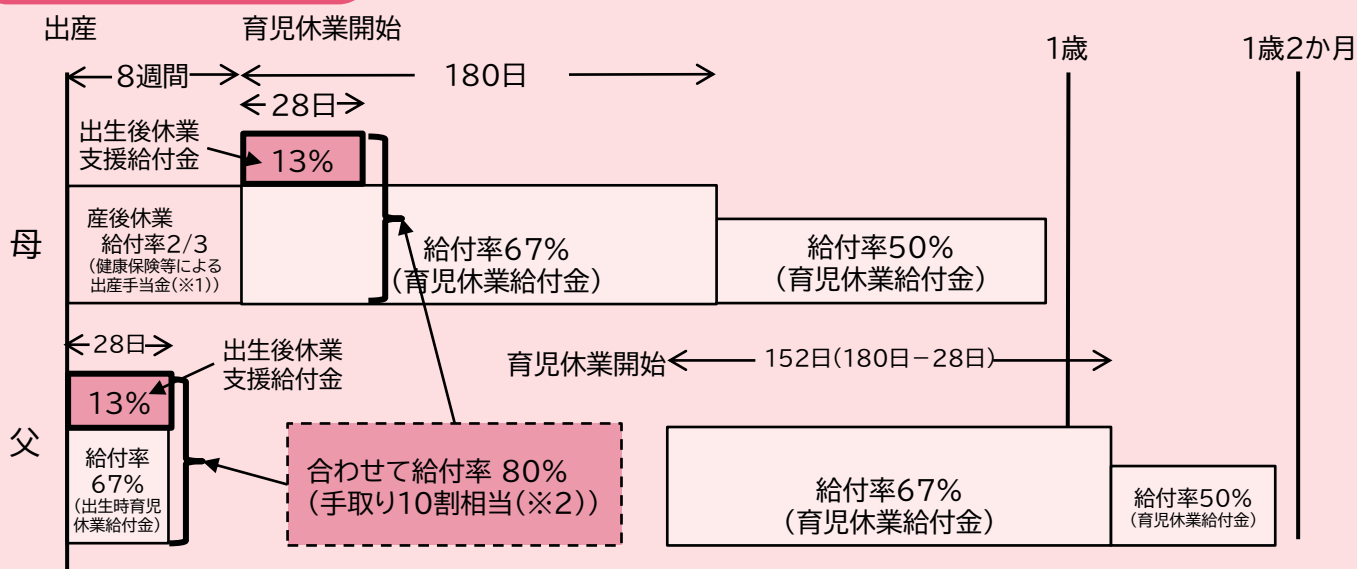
出産

育児休業開始

1歳

1歳2か月

8週間

180日

28日

出生後休業支援給付金

13%

母

産後休業
給付率2/3
(健康保険等による出産手当金(※1))

給付率67%
(育児休業給付金)

給付率50%
(育児休業給付金)

28日

出生後休業支援給付金

育児休業開始

152日(180日−28日)

13%

父

給付率
67%
(出生時育児休業給付金)

合わせて給付率 80%
(手取り10割相当(※2))

給付率67%
(育児休業給付金)

給付率50%
(育児休業給付金)